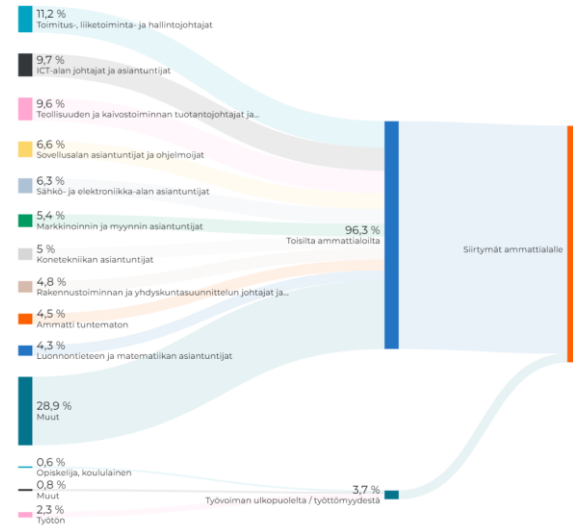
11,2 %
Toimitus-, liiketoiminta- ja hallintojohtajat

9,7 %
ICT-alan johtajat ja asiantuntijat

9,6 %
Teollisuuden ja kaivostoiminnan tuotantojohtajat ja...

6,6 %
Sovellusalan asiantuntijat ja ohjelmoijat

6,3 %
Sähkö- ja elektroniikka-alan asiantuntijat

5,4 %
Markkinoinnin ja myynnin asiantuntijat

5 %
Konetekniikan asiantuntijat

4,8 %
Rakennustoiminnan ja yhdyskuntasuunnittelun johtajat ja...

4,5 %
Ammatti tuntematon

4,3 %
Luonnontieteen ja matematiikan asiantuntijat

28,9 %
Muut

0,6 %
Opiskelija, koululainen

0,8 %
Muut

2,3 %
Työtön

96,3 %
Toisilta ammattialoilta

3,7 %
Työvoiman ulkopuolelta / työttömyydestä

Siirtymät ammattialalle